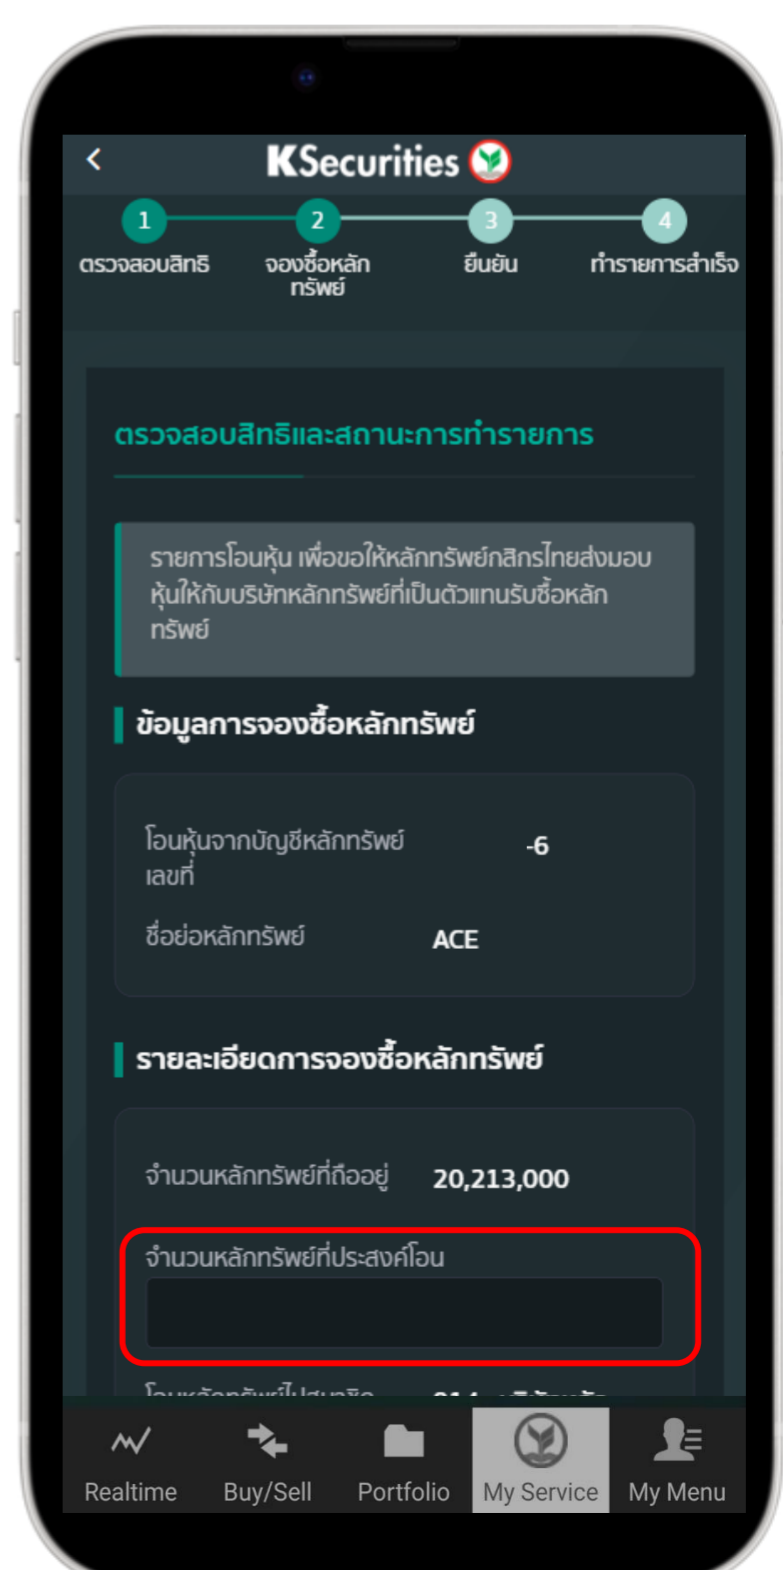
KSecurities

1 ตรวจสอบสิทธิ
2 จองซื้อหลักทรัพย์
3 ยืนยัน
4 ทำรายการสำเร็จ

ตรวจสอบสิทธิและสถานะการทำรายการ

รายการโอนหุ้น เพื่อขอให้หลักทรัพย์กสิกรไทยส่งมอบหุ้นให้กับบริษัทหลักทรัพย์ที่เป็นตัวแทนรับซื้อหลักทรัพย์

ข้อมูลการจองซื้อหลักทรัพย์

โอนหุ้นจากบัญชีหลักทรัพย์เลขที่ -6

ชื่อย่อหลักทรัพย์ ACE

รายละเอียดการจองซื้อหลักทรัพย์

จำนวนหลักทรัพย์ที่ถืออยู่ 20,213,000

จำนวนหลักทรัพย์ที่ประสงค์โอน

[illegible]

Realtime
Buy/Sell
Portfolio
My Service
My Menu